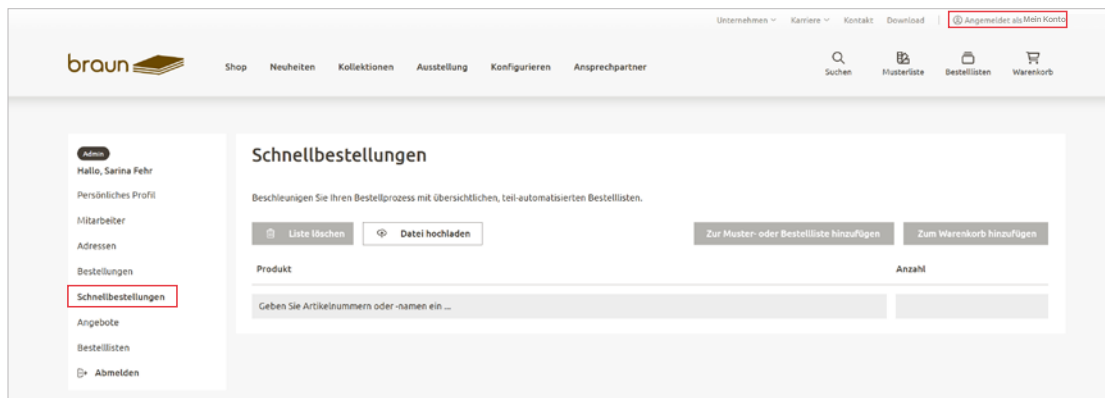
Unternehmen Karriere Kontakt Download Angemeldet als Mein Konto

braun

Shop Neuheiten Kollektionen Ausstellung Konfigurieren Ansprechpartner

Suchen Musterliste Bestelllisten Warenkorb

Admin
Hallo, Sarina Fehr

Persönliches Profil
Mitarbeiter
Adressen
Bestellungen
Schnellbestellungen
Angebote
Bestelllisten
Abmelden

Schnellbestellungen

Beschleunigen Sie Ihren Bestellprozess mit übersichtlichen, teil-automatisierten Bestelllisten.

Liste löschen
Datei hochladen
Zur Muster- oder Bestellliste hinzufügen
Zum Warenkorb hinzufügen

| Produkt | Anzahl |
|---|---|
| Geben Sie Artikelnummern oder -namen ein ... | |